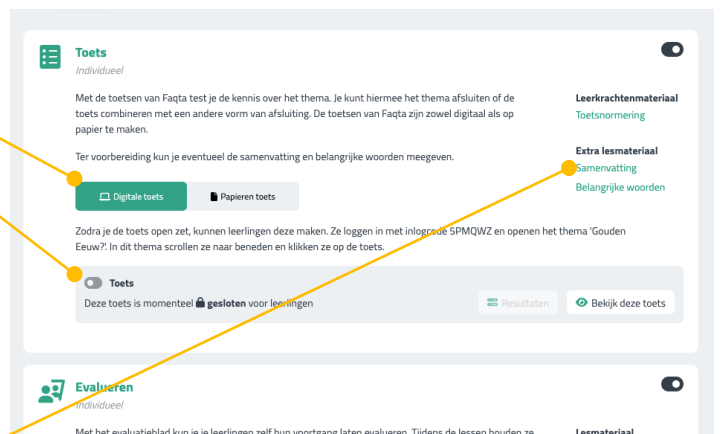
Toets
Individueel

Met de toetsen van Faqta test je de kennis over het thema. Je kunt hiermee het thema afsluiten of de toets combineren met een andere vorm van afsluiting. De toetsen van Faqta zijn zowel digitaal als op papier te maken.

Ter voorbereiding kun je eventueel de samenvatting en belangrijke woorden meegeven.

Leerkrachtenmateriaal
Toetsnormering

Extra lesmateriaal
Samenvatting
Belangrijke woorden

Digitale toets
Papieren toets

Zodra je de toets open zet, kunnen leerlingen deze maken. Ze loggen in met inlogcode 5PMQWZ en openen het thema 'Gouden Eeuw?'. In dit thema scrollen ze naar beneden en klikken ze op de toets.

Toets
Deze toets is momenteel gesloten voor leerlingen
Resultaten
Bekijk deze toets

Evalueren
Individueel

Met het evaluatieblad kun je je leerlingen zelf hun voortgang laten evalueren. Tijdens de lessen houden ze
Lesmateriaal